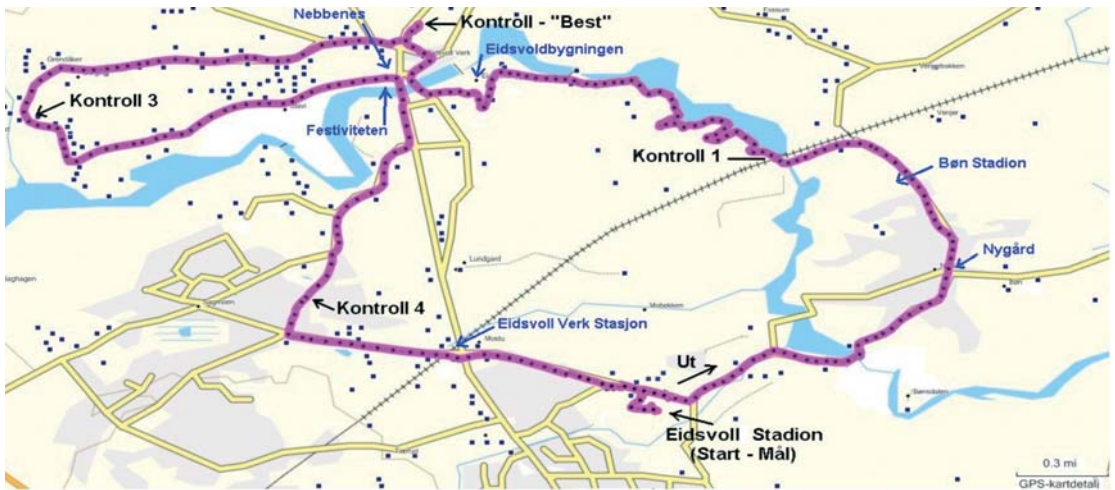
Nebbenes
Kontroll - "Best"
Eidsvoldbygningen
Kontroll 3
Festiviteten
Kontroll 1
Bøn Stadion
Nygård
Kontroll 4
Eidsvoll Verk Stasjon
Ut
Eidsvoll Stadion
(Start - Mål)
Lundgard
Mobekken
Mostu
0.3 mi
GPS-kartdetalj